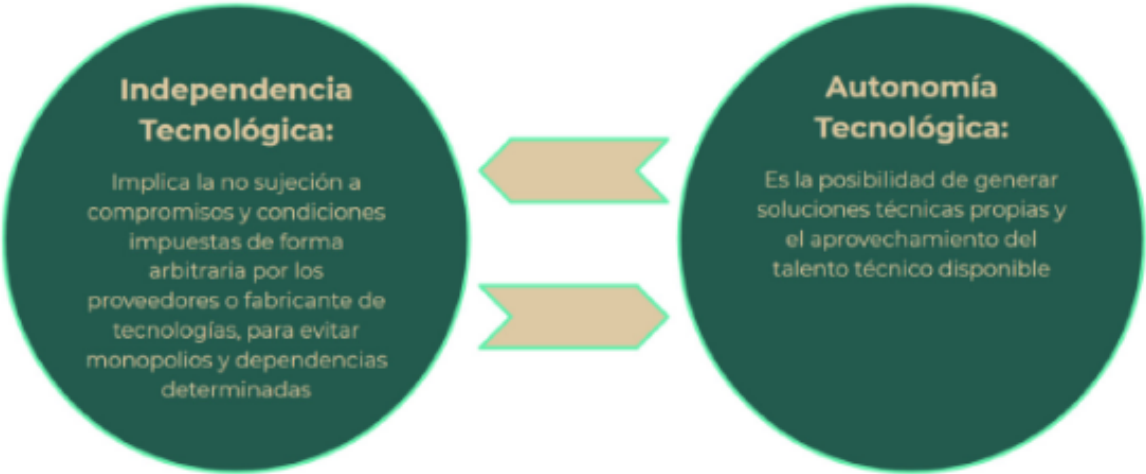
Independencia Tecnológica:

Implica la no sujeción a compromisos y condiciones impuestas de forma arbitraria por los proveedores o fabricante de tecnologías, para evitar monopolios y dependencias determinadas

Autonomía Tecnológica:

Es la posibilidad de generar soluciones técnicas propias y el aprovechamiento del talento técnico disponible